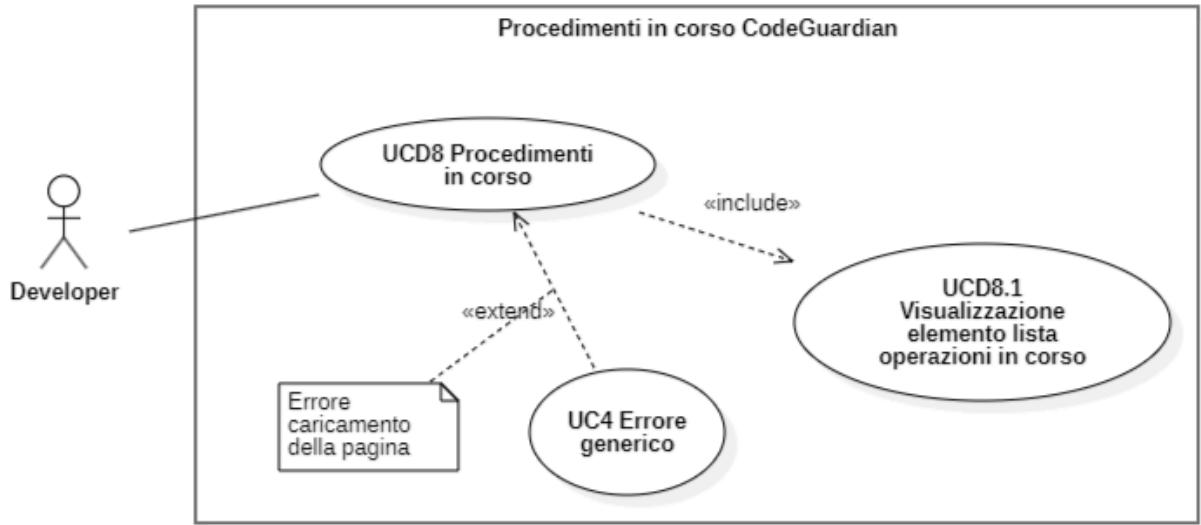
Procedimenti in corso CodeGuardian

Developer

UCD8 Procedimenti in corso

«include»

UCD8.1 Visualizzazione elemento lista operazioni in corso

«extend»

Errore caricamento della pagina

UC4 Errore generico